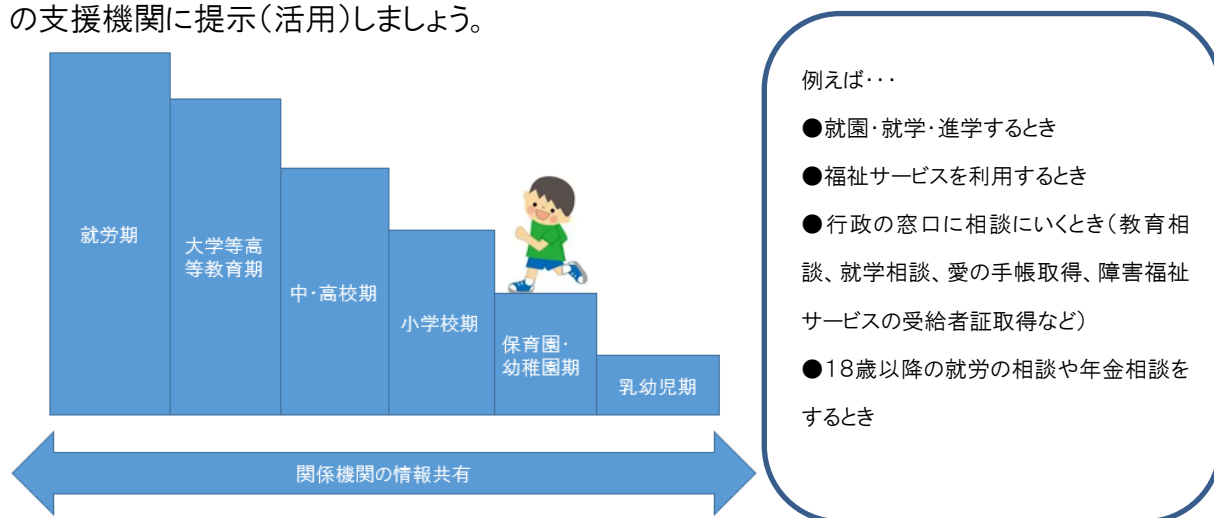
の支援機関に提示(活用)しましょう。

就労期

大学等高等教育期

中・高校期

小学校期

保育園・幼稚園期

乳幼児期

関係機関の情報共有

例えば・・・

●就園・就学・進学するとき

●福祉サービスを利用するとき

●行政の窓口に相談にいくとき(教育相談、就学相談、愛の手帳取得、障害福祉サービスの受給者証取得など)

●18歳以降の就労の相談や年金相談をするとき